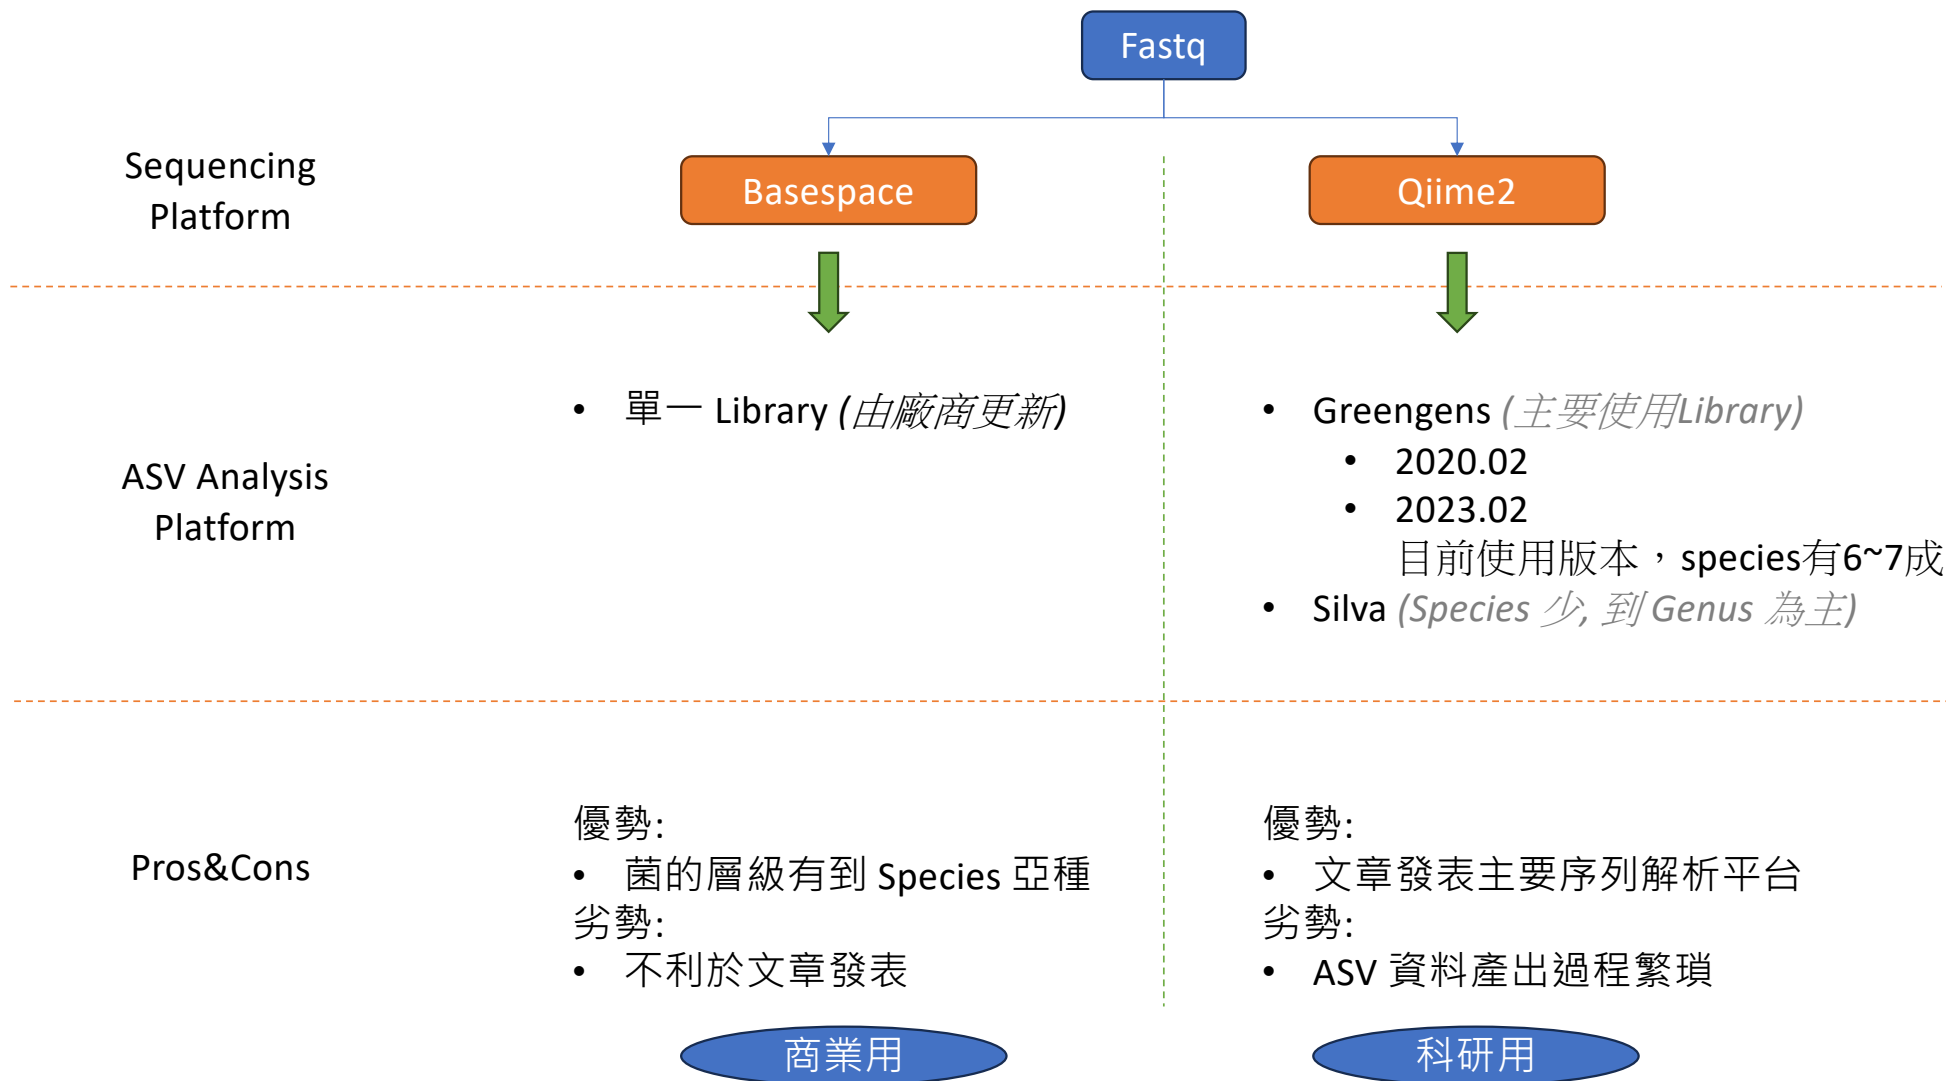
Fastq

Sequencing Platform

Basespace

Qiime2

ASV Analysis Platform

• 單一 Library (由廠商更新)

• Greengens (主要使用Library)
  • 2020.02
  • 2023.02
  目前使用版本，species有6~7成
• Silva (Species 少, 到 Genus 為主)

Pros&Cons

優勢:
• 菌的層級有到 Species 亞種
劣勢:
• 不利於文章發表

優勢:
• 文章發表主要序列解析平台
劣勢:
• ASV 資料產出過程繁瑣

商業用

科研用